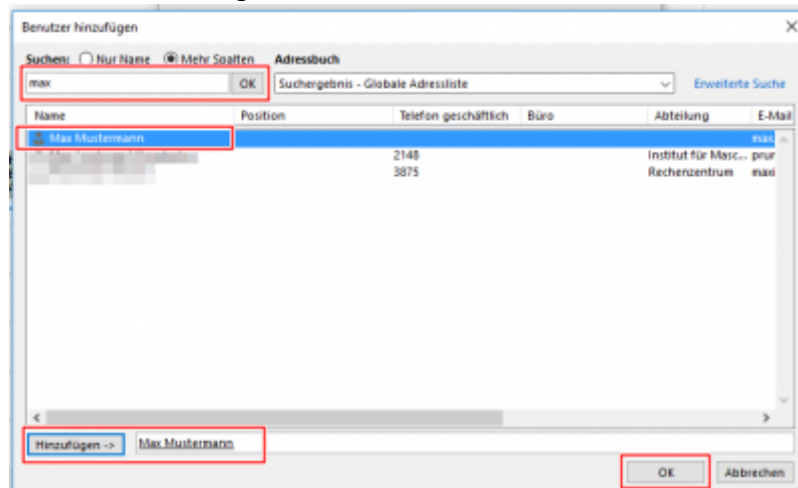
Benutzer hinzufügen

Suchen: Nur Name Mehr Spalten

Adressbuch

max

OK

Suchergebnis - Globale Adressliste

Erweiterte Suche

| Name | Position | Telefon geschäftlich | Büro | Abteilung | E-Mail |
|---|---|---|---|---|---|
| Max Mustermann | | | | | max |
| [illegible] | | 2148 | | Institut für Masc... | prun |
| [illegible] | | 3875 | | Rechenzentrum | maxi |

Hinzufügen ->

Max Mustermann

OK

Abbrechen